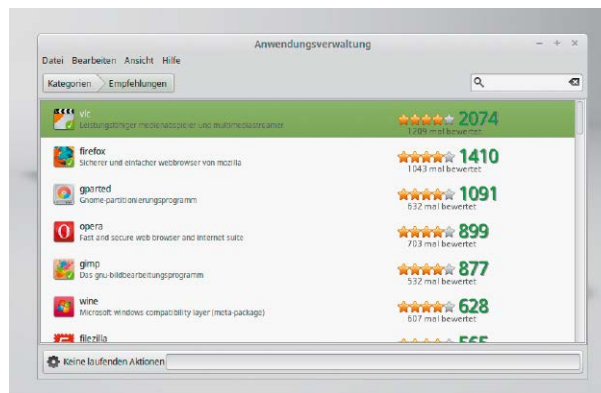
Anwendungsverwaltung

Datei Bearbeiten Ansicht Hilfe

Kategorien Empfehlungen

vlc
Leistungsfähiger Medienabspieler und Multimediastreamer
2074
1289 mal bewertet

firefox
Sicherer und einfacher Webbrowser von Mozilla
1410
1043 mal bewertet

gparted
Gnome-Partitionierungsprogramm
1091
632 mal bewertet

opera
Fast and secure web browser and internet suite
899
703 mal bewertet

gimp
Das GNU-Bildbearbeitungsprogramm
877
532 mal bewertet

wine
Microsoft Windows Compatibility Layer (meta-package)
628
607 mal bewertet

filezilla
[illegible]

Keine laufenden Aktionen